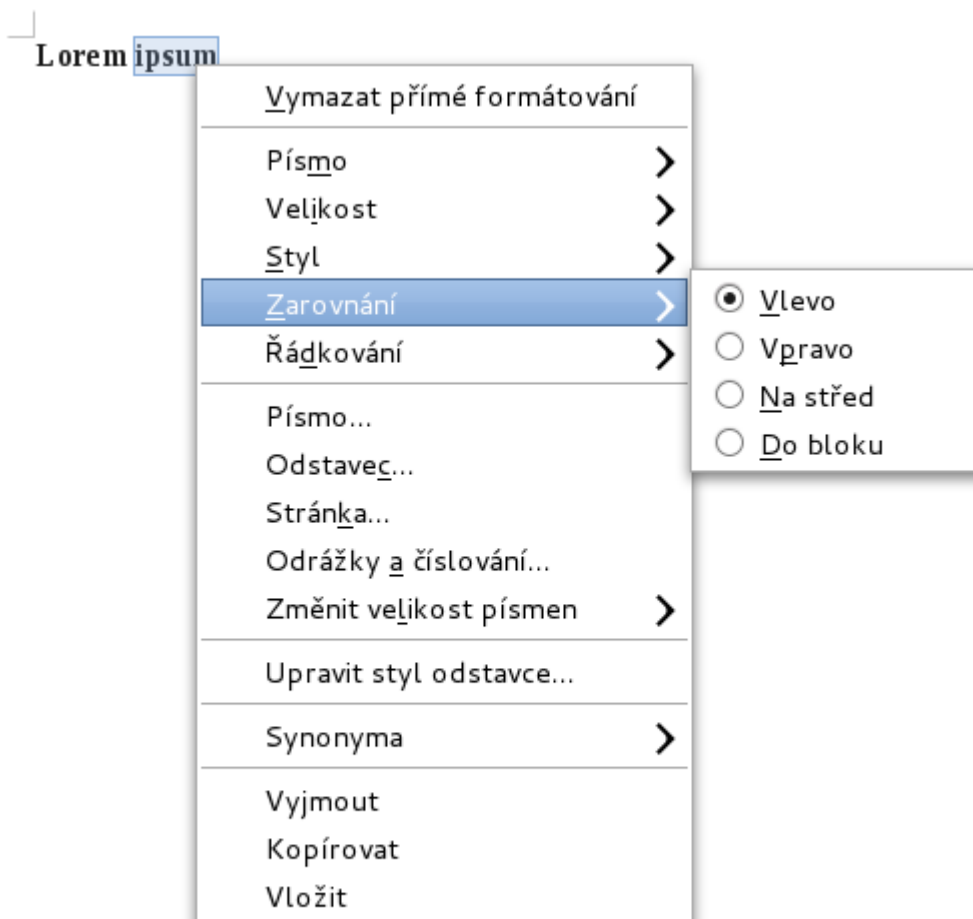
Lorem ipsum

Vymazat přímé formátování

Písmo
Velikost
Styl
Zarovnání
Řádkování

Vlevo
Vpravo
Na střed
Do bloku

Písmo...
Odstavec...
Stránka...
Odrážky a číslování...
Změnit velikost písmen

Upravit styl odstavce...

Synonyma

Vyjmout
Kopírovat
Vložit